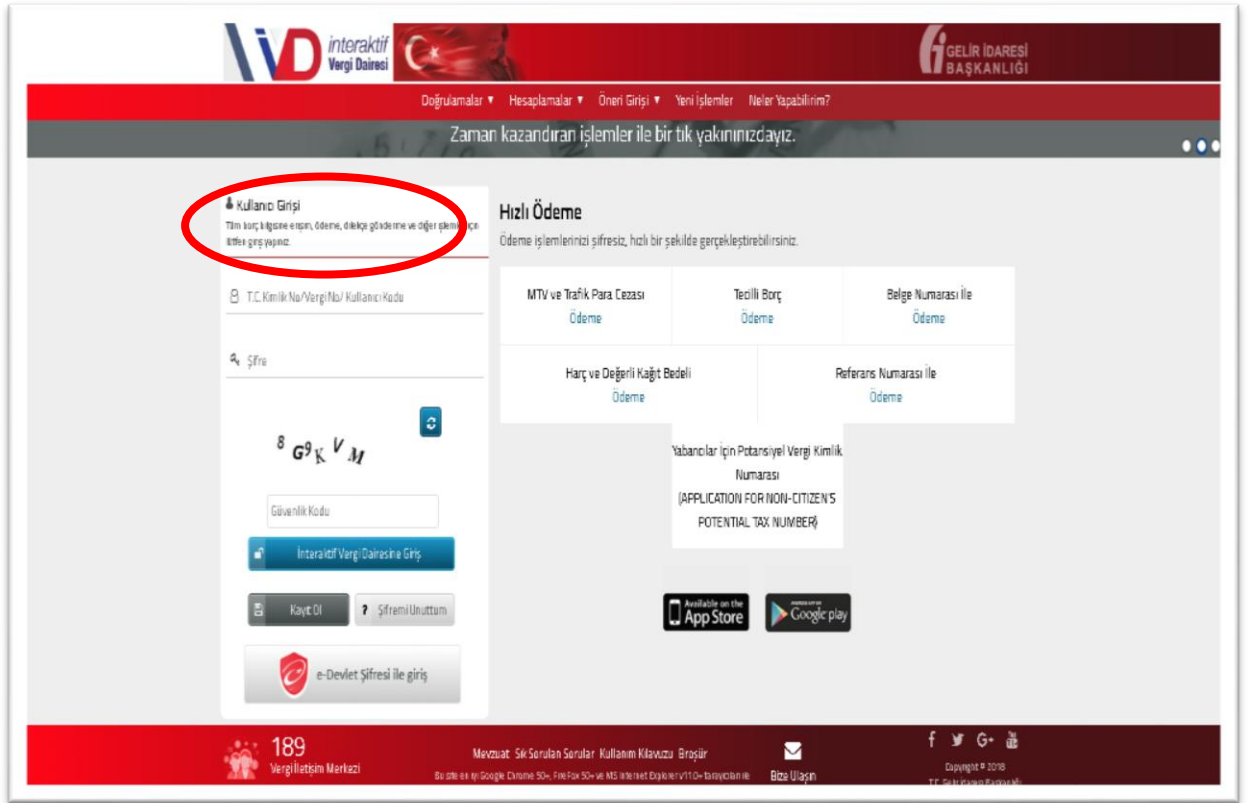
interaktif Vergi Dairesi

GELİR İDARESİ BAŞKANLIĞI

Doğrulamalar ▾ Hesaplamalar ▾ Öneri Girişi ▾ Yeni İşlemler Neler Yapabilirim?

Zaman kazandıran işlemler ile bir tık yakınınızdayız.

Kullanıcı Girişi
Tüm borç bilgisine erişim, ödeme, dilekçe gönderme ve diğer işlemler için lütfen giriş yapınız.

T.C.Kimlik No/Vergi No/ Kullanıcı Kodu

Şifre

8 G9 K V M

Güvenlik Kodu

İnteraktif Vergi Dairesine Giriş

Kayıt Ol

Şifremi Unuttum

e-Devlet Şifresi ile giriş

Hızlı Ödeme

Ödeme işlemlerinizi şifresiz, hızlı bir şekilde gerçekleştirebilirsiniz.

| MTV ve Trafik Para Cezası Ödeme | Tecilli Borç Ödeme | Belge Numarası İle Ödeme |
|---|---|---|
| Harç ve Değerli Kağıt Bedeli Ödeme | Referans Numarası İle Ödeme | |

Yabancılar İçin Potansiyel Vergi Kimlik Numarası (APPLICATION FOR NON-CITIZEN'S POTENTIAL TAX NUMBER)

Available on the App Store

Google play

189 Vergi İletişim Merkezi

Mevzuat Sık Sorulan Sorular Kullanım Kılavuzu Broşür

Bu site en iyi Google Chrome 50+, FireFox 50+ ve MS Internet Explorer v11.0+ tarayıcılarla ile

Bize Ulaşın

Copyright © 2018 T.C. Gelir İdaresi Başkanlığı